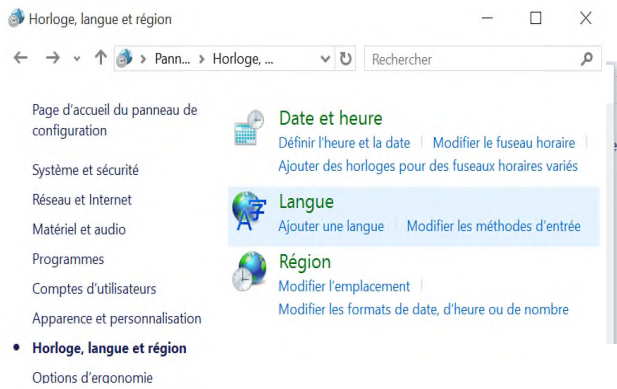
Horloge, langue et région

Pann... > Horloge, ...

Rechercher

Page d'accueil du panneau de configuration

Système et sécurité

Réseau et Internet

Matériel et audio

Programmes

Comptes d'utilisateurs

Apparence et personnalisation

Horloge, langue et région

Options d'ergonomie

Date et heure

Définir l'heure et la date | Modifier le fuseau horaire |

Ajouter des horloges pour des fuseaux horaires variés

Langue

Ajouter une langue | Modifier les méthodes d'entrée

Région

Modifier l'emplacement |

Modifier les formats de date, d'heure ou de nombre